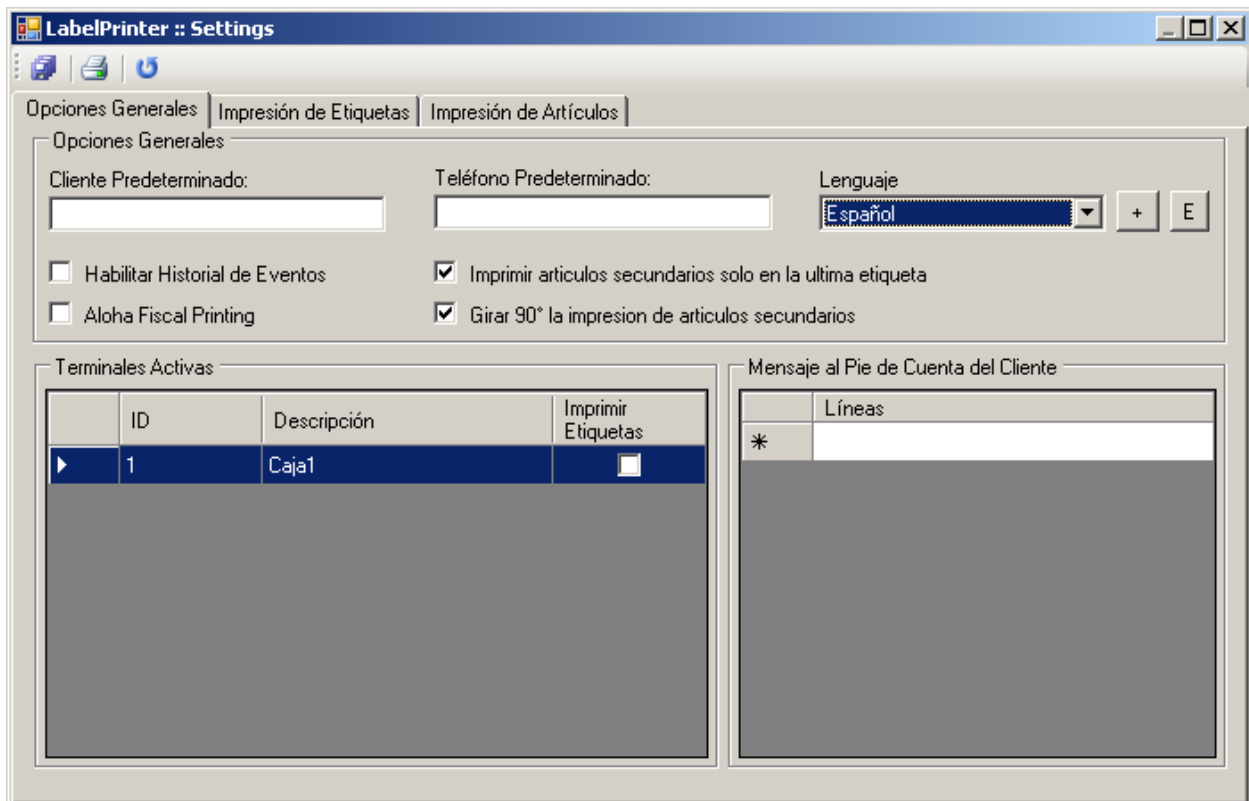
LabelPrinter :: Settings

Opciones Generales | Impresión de Etiquetas | Impresión de Artículos

Opciones Generales

Cliente Predeterminado:

Teléfono Predeterminado:

Lenguaje

Español

+

E

Habilitar Historial de Eventos

Imprimir articulos secundarios solo en la ultima etiqueta

Aloha Fiscal Printing

Girar 90° la impresion de articulos secundarios

Terminales Activas

| | ID | Descripción | Imprimir Etiquetas |
|---|---|---|---|
| ▶ | 1 | Caja1 | |

Mensaje al Pie de Cuenta del Cliente

| | Líneas |
|---|---|
| * | |